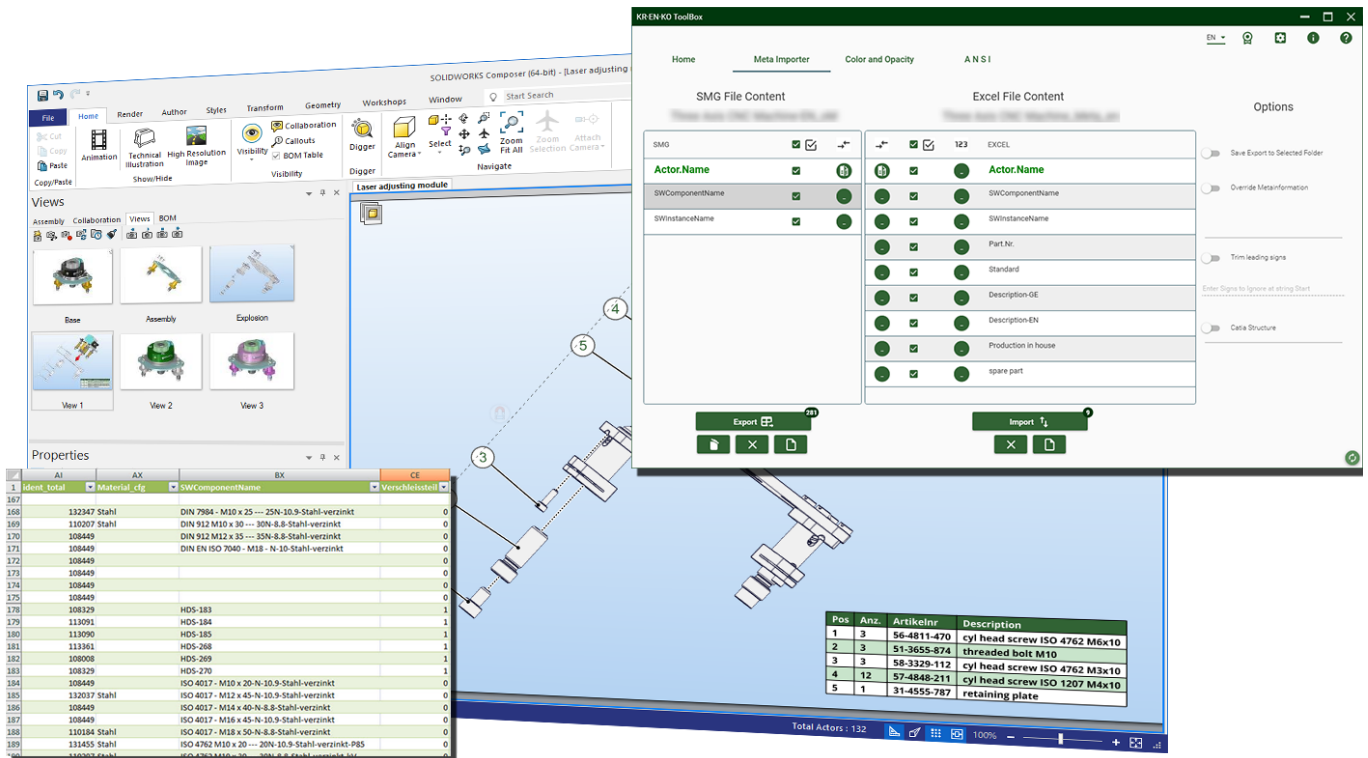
SOLIDWORKS Composer (64-bit) - [Laser adjusting

File Home Render Author Styles Transform Geometry Workshops Window Start Search

Cut Copy Paste Copy/Paste Animation Technical Illustration High Resolution Image Show/Hide Visibility Collaboration Callouts BOM Table Visibility Digger Digger Align Camera Select Zoom Fit All Zoom Selection Attach Camera Navigate

Views
Assembly Collaboration Views BOM

Base Assembly Explosion
View 1 View 2 View 3

Properties

Laser adjusting module

4
5
3

| | AI | AX | BX | CE |
|---|---|---|---|---|
| 1 | ident_total | Material_cfg | SWComponentName | Verschleissteil |
| 167 | | | | |
| 168 | 132347 | Stahl | DIN 7984 - M10 x 25 --- 25N-10.9-Stahl-verzinkt | 0 |
| 169 | 110207 | Stahl | DIN 912 M10 x 30 --- 30N-8.8-Stahl-verzinkt | 0 |
| 170 | 108449 | | DIN 912 M12 x 35 --- 35N-8.8-Stahl-verzinkt | 0 |
| 171 | 108449 | | DIN EN ISO 7040 - M18 - N-10-Stahl-verzinkt | 0 |
| 172 | 108449 | | | 0 |
| 173 | 108449 | | | 0 |
| 174 | 108449 | | | 0 |
| 175 | 108449 | | | 0 |
| 178 | 108329 | | HDS-183 | 1 |
| 179 | 113091 | | HDS-184 | 1 |
| 180 | 113090 | | HDS-185 | 1 |
| 181 | 113361 | | HDS-268 | 1 |
| 182 | 108008 | | HDS-269 | 1 |
| 183 | 108329 | | HDS-270 | 1 |
| 184 | 108449 | | ISO 4017 - M10 x 20-N-10.9-Stahl-verzinkt | 0 |
| 185 | 132037 | Stahl | ISO 4017 - M12 x 45-N-10.9-Stahl-verzinkt | 0 |
| 186 | 108449 | | ISO 4017 - M14 x 40-N-8.8-Stahl-verzinkt | 0 |
| 187 | 108449 | | ISO 4017 - M16 x 45-N-10.9-Stahl-verzinkt | 0 |
| 188 | 110184 | Stahl | ISO 4017 - M18 x 50-N-8.8-Stahl-verzinkt | 0 |
| 189 | 131455 | Stahl | ISO 4762 M10 x 20 --- 20N-10.9-Stahl-verzinkt-P85 | 0 |

| Pos | Anz. | Artikelnr | Description |
|---|---|---|---|
| 1 | 3 | 56-4811-470 | cyl head screw ISO 4762 M6x10 |
| 2 | 3 | 51-3655-874 | threaded bolt M10 |
| 3 | 3 | 58-3329-112 | cyl head screw ISO 4762 M3x10 |
| 4 | 12 | 57-4848-211 | cyl head screw ISO 1207 M4x10 |
| 5 | 1 | 31-4555-787 | retaining plate |

Total Actors : 132 100%

KR·EN·KO ToolBox
EN
Home Meta Importer Color and Opacity ANSI

SMG File Content Excel File Content Options

SMG
Actor.Name
SWComponentName
SWInstanceName

123 EXCEL
Actor.Name
SWComponentName
SWInstanceName
Part.Nr.
Standard
Description-GE
Description-EN
Production in house
spare part

Save Export to Selected Folder
Override Metainformation
Trim leading signs
Enter Signs to Ignore at string Start
Catia Structure

Export 281
Import 9